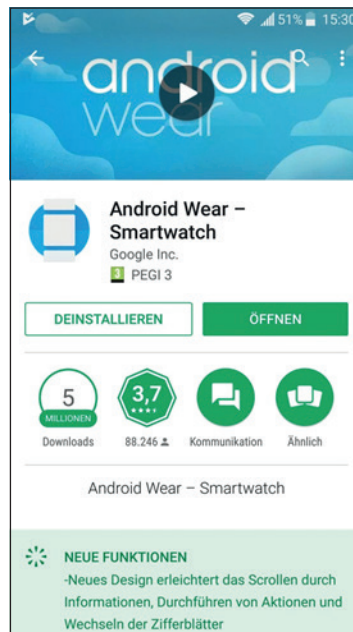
51% 15:30

android wear

Android Wear – Smartwatch
Google Inc.
3 PEGI 3

DEINSTALLIEREN
ÖFFNEN

5 MILLIONEN
Downloads

3,7
88.246

Kommunikation

Ähnlich

Android Wear – Smartwatch

NEUE FUNKTIONEN
-Neues Design erleichtert das Scrollen durch Informationen, Durchführen von Aktionen und Wechseln der Zifferblätter